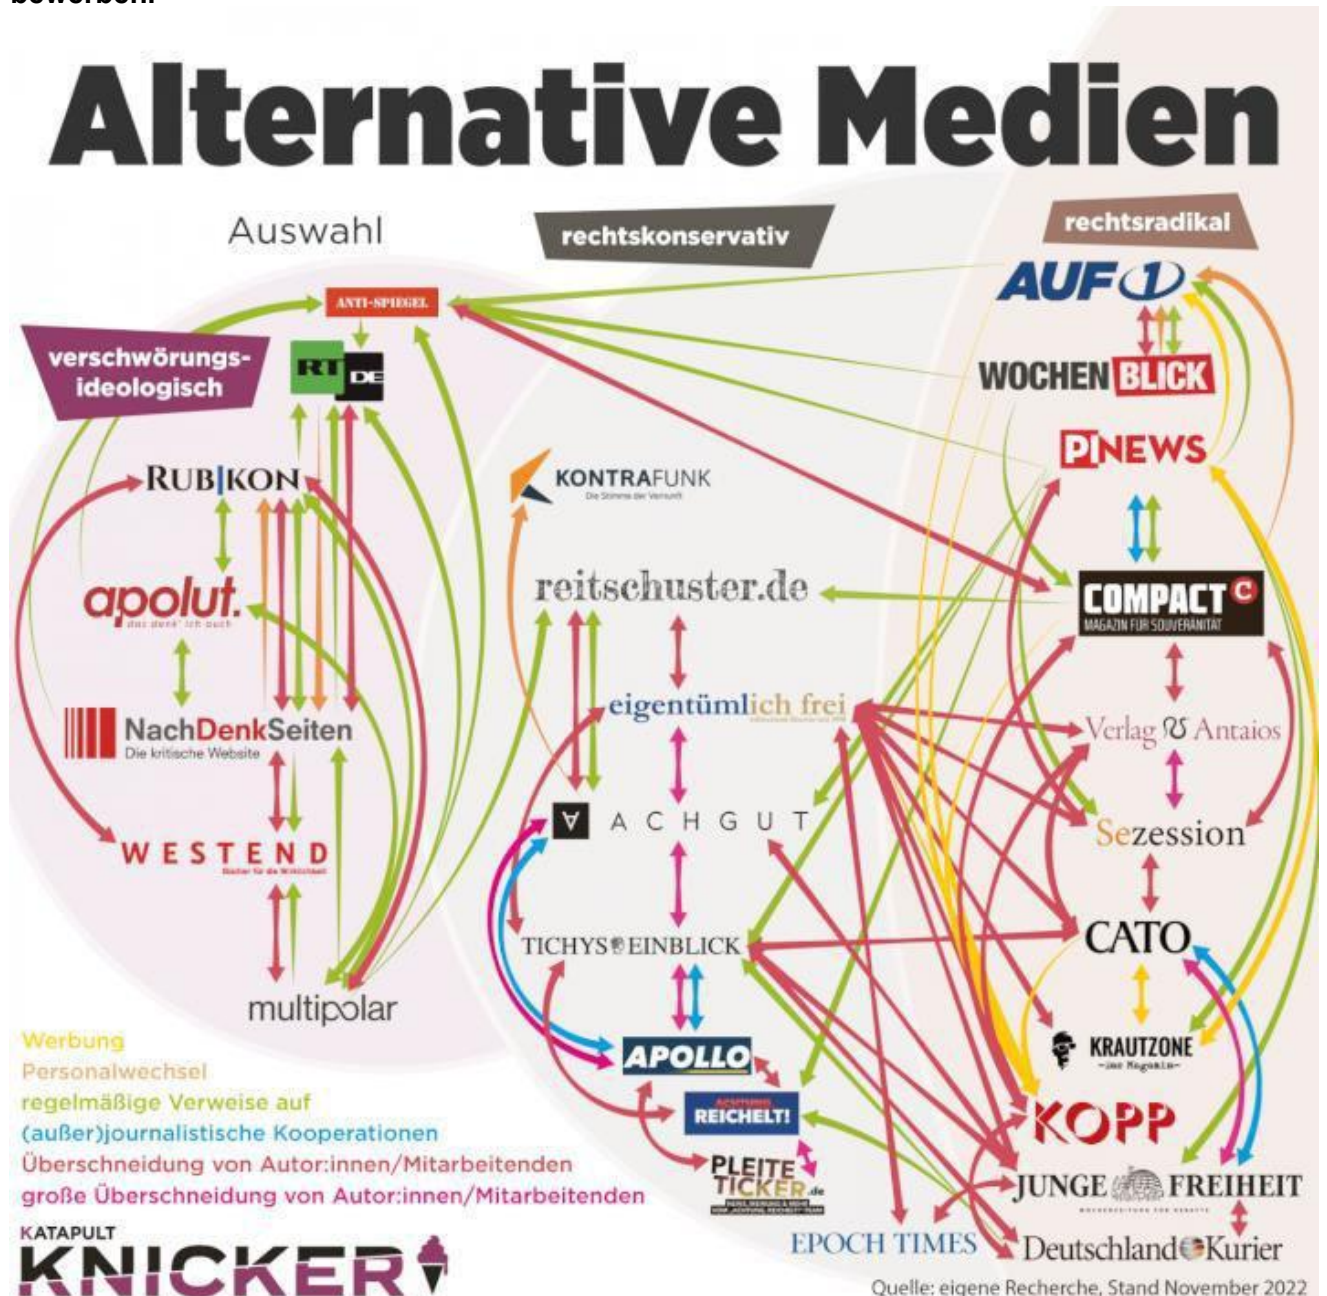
bewerben.

Alternative Medien

Auswahl

rechtskonservativ

rechtsradikal

verschwörungsideologisch

ANTI-SPIEGEL

RT DE

AUF1

WOCHENBLICK

PI NEWS

RUBIKON

KONTRAFUNK
Die Stimme der Vernunft

apolut.
das denk' ich auch

reitschuster.de

COMPACT
MAGAZIN FÜR SOUVERÄNITÄT

eigentümlich frei

NachDenkSeiten
Die kritische Website

Verlag Antaios

ACHGUT

Sezession

WESTEND

TICHYS EINBLICK

CATO

multipolar

APOLLO

KRAUTZONE
-das Magazin-

REICHELT!

KOPP

PLEITE TICKER.de

JUNGE FREIHEIT

EPOCH TIMES

Deutschland Kurier

Werbung
Personalwechsel
regelmäßige Verweise auf
(außer)journalistische Kooperationen
Überschneidung von Autor:innen/Mitarbeitenden
große Überschneidung von Autor:innen/Mitarbeitenden

KATAPULT
KNICKER

Quelle: eigene Recherche, Stand November 2022